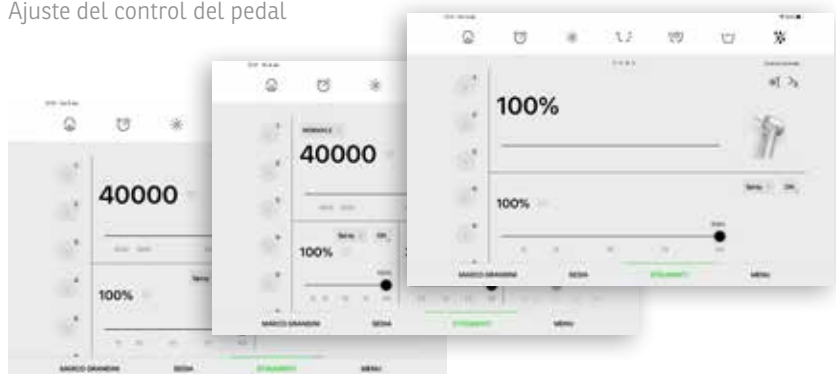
Ajuste del control del pedal

40000

100%

MARCO GRANDINI SEDIA STRUMENTI MENU

NORMALE

40000

Spray OFF

100%

MARCO GRANDINI SEDIA STRUMENTI MENU

100%

Spray OFF

100%

MARCO GRANDINI SEDIA STRUMENTI MENU